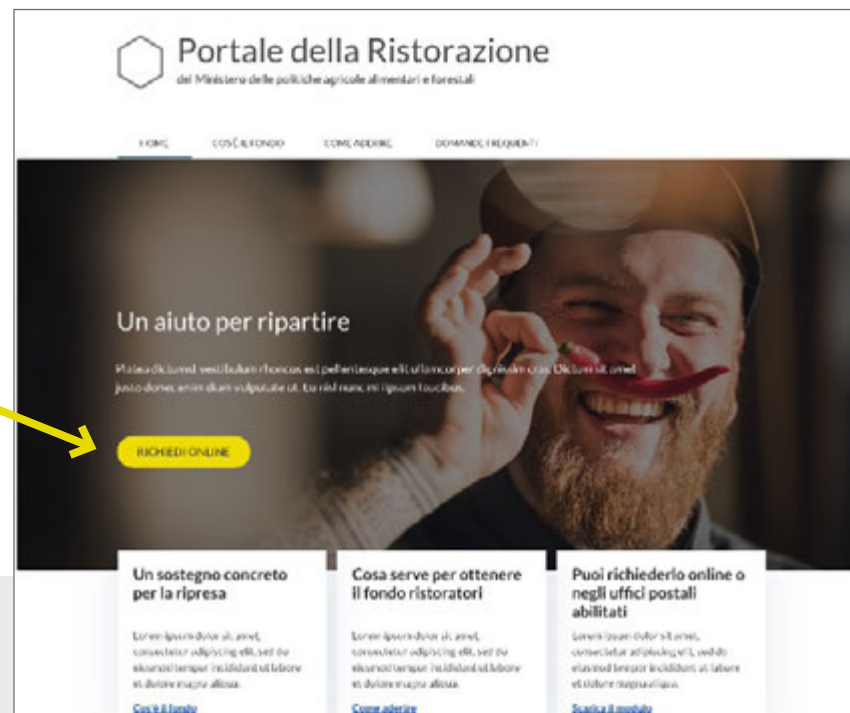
Portale della Ristorazione

del Ministero delle politiche agricole alimentari e forestali

HOME COS'È IL FONDO COME ADERIRE DOMANDE FREQUENTI

Un aiuto per ripartire

Platea dictumst vestibulum rhoncus est pellentesque elit ullamcorper dignissim cras. Dictum sit amet justo donec enim diam vulputate ut. Eu nisl nunc mi ipsum faucibus.

RICHIEDI ONLINE

Un sostegno concreto per la ripresa

Lorem ipsum dolor sit amet, consectetur adipiscing elit, sed do eiusmod tempor incididunt ut labore et dolore magna aliqua.

Cos'è il fondo

Cosa serve per ottenere il fondo ristoratori

Lorem ipsum dolor sit amet, consectetur adipiscing elit, sed do eiusmod tempor incididunt ut labore et dolore magna aliqua.

Come aderire

Puoi richiederlo online o negli uffici postali abilitati

Lorem ipsum dolor sit amet, consectetur adipiscing elit, sed do eiusmod tempor incididunt ut labore et dolore magna aliqua.

Scarica il modulo